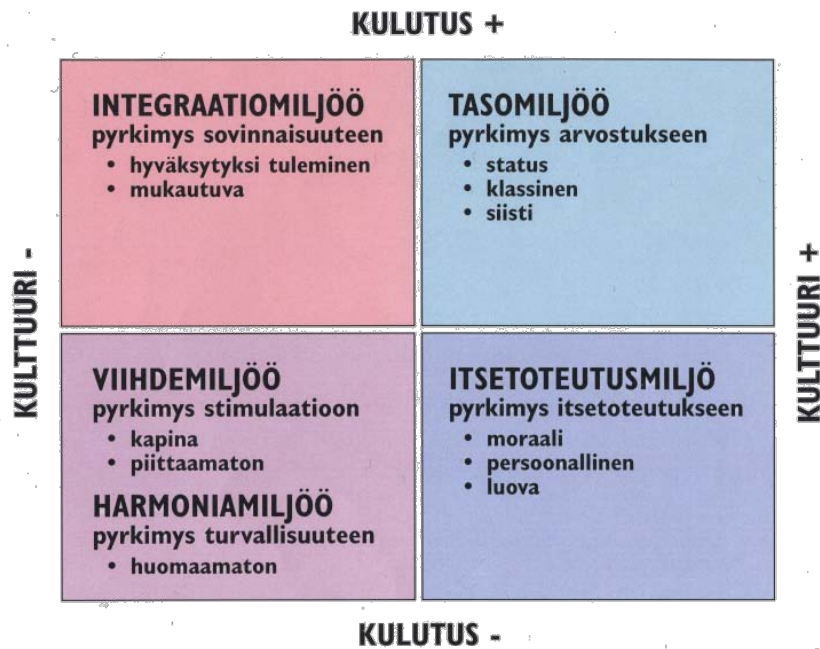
KULUTUS +

KULTTUURI -

KULTTUURI +

INTEGRAATIOMILJÖÖ
pyrkimys sovinnaisuuteen
• hyväksytyksi tuleminen
• mukautuva

TASOMILJÖÖ
pyrkimys arvostukseen
• status
• klassinen
• siisti

VIIHDEMILJÖÖ
pyrkimys stimulaatioon
• kapina
• piittaamaton

HARMONIAMILJÖÖ
pyrkimys turvallisuuteen
• huomaamaton

ITSETOTEUTUSMILJÖ
pyrkimys itsetoteutukseen
• moraali
• persoonallinen
• luova

KULUTUS -